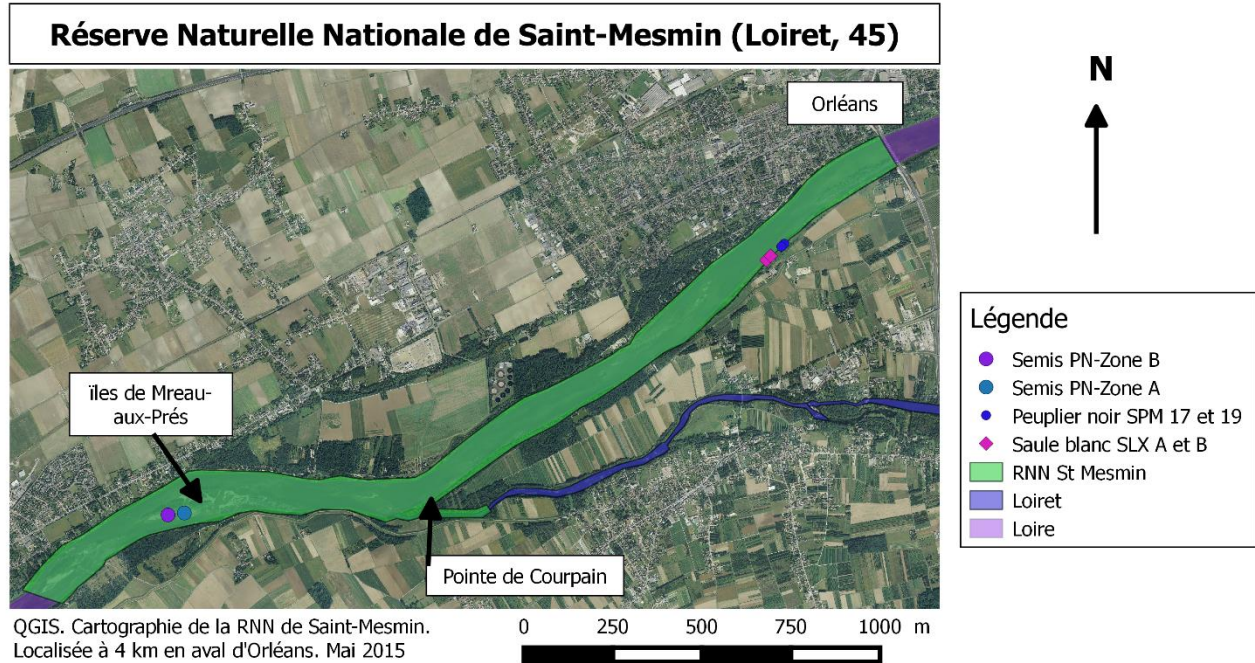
Réserve Naturelle Nationale de Saint-Mesmin (Loiret, 45)

N

Orléans

îles de Mreau-aux-Prés

Pointe de Courpain

Légende
Semis PN-Zone B
Semis PN-Zone A
Peuplier noir SPM 17 et 19
Saule blanc SLX A et B
RNN St Mesmin
Loiret
Loire

QGIS. Cartographie de la RNN de Saint-Mesmin. Localisée à 4 km en aval d'Orléans. Mai 2015

0 250 500 750 1000 m